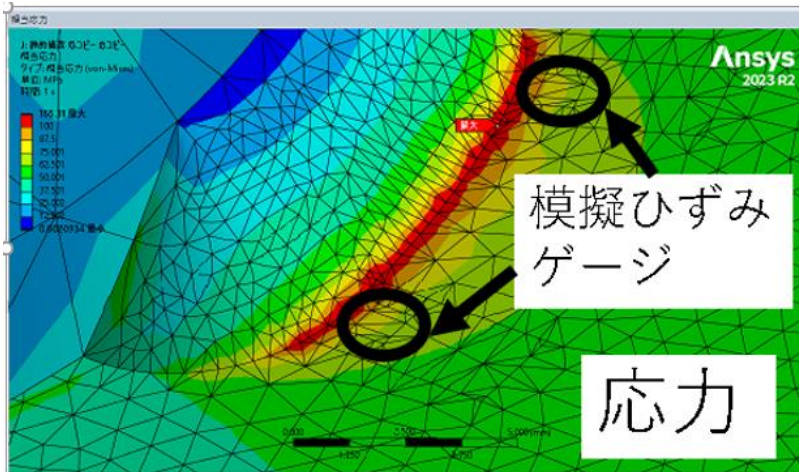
相当応力

J: 静的構造 のコピー のコピー
相当応力
タイプ: 相当応力 (von-Mises)
単位: MPa
時間: 1 s

150.31 最大
100
87.5
75.001
62.501
50.001
37.501
25.002
12.502
0.0020934 最小

最大

Ansys
2023 R2

模擬ひずみゲージ

応力

0.000
2.500
5.000 (mm)
1.250
3.750